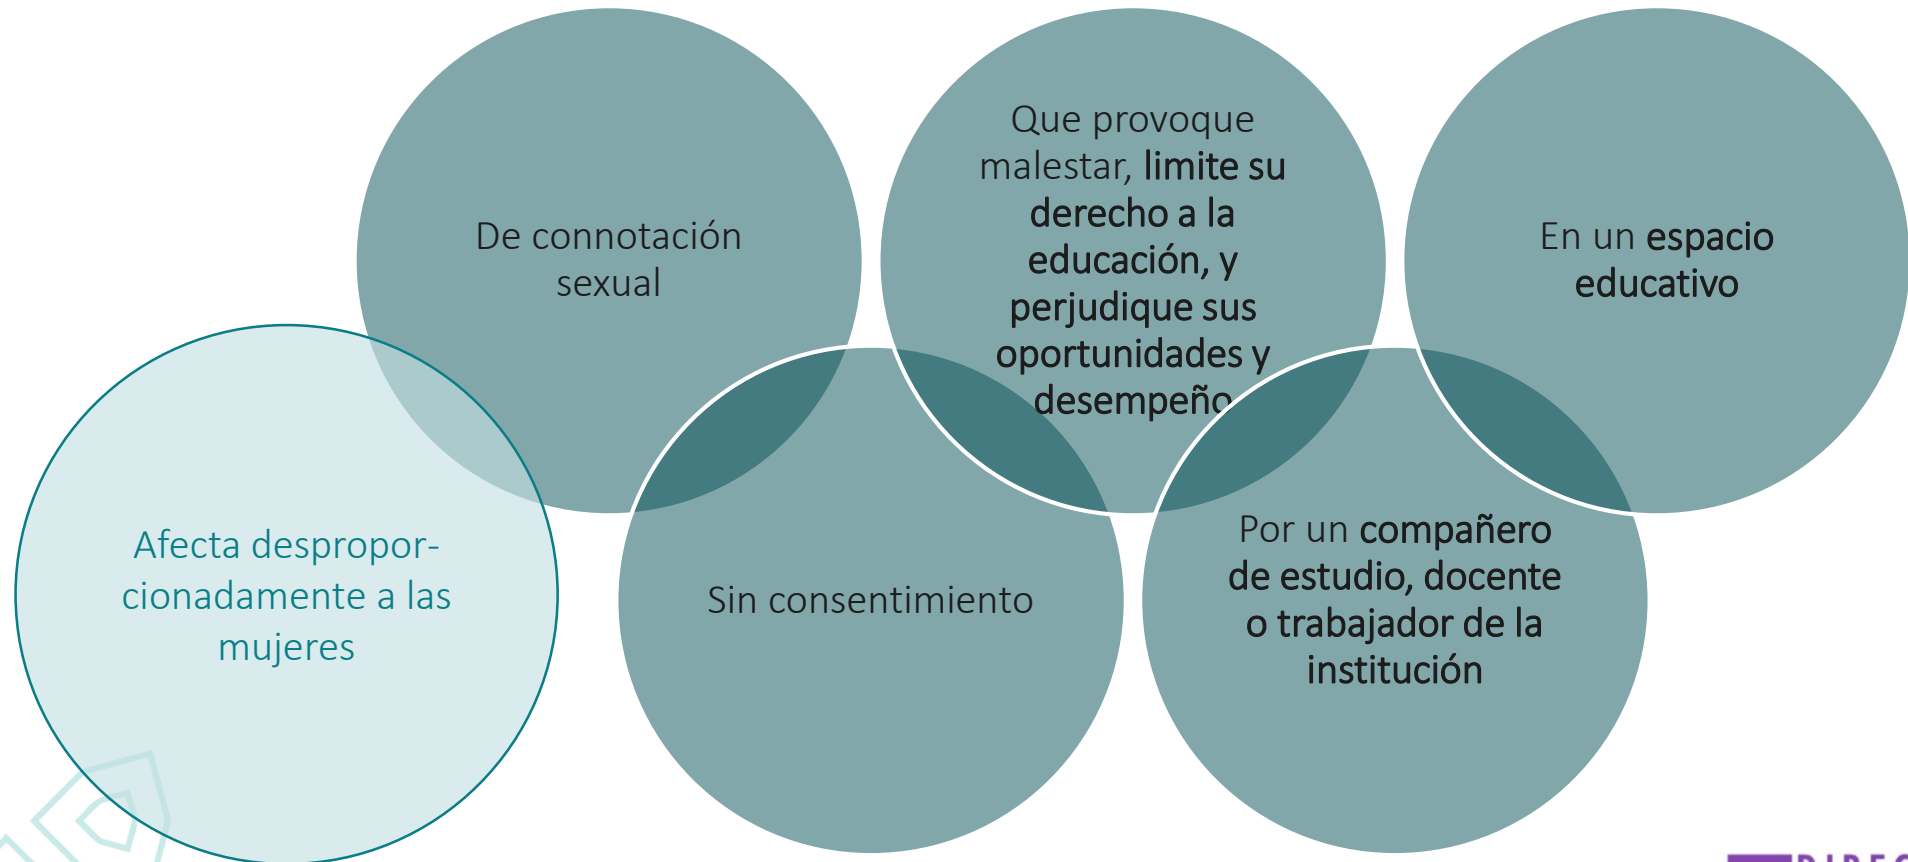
De connotación sexual

Que provoque malestar, limite su derecho a la educación, y perjudique sus oportunidades y desempeño

En un espacio educativo

Afecta desproporcionadamente a las mujeres

Sin consentimiento

Por un compañero de estudio, docente o trabajador de la institución

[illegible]